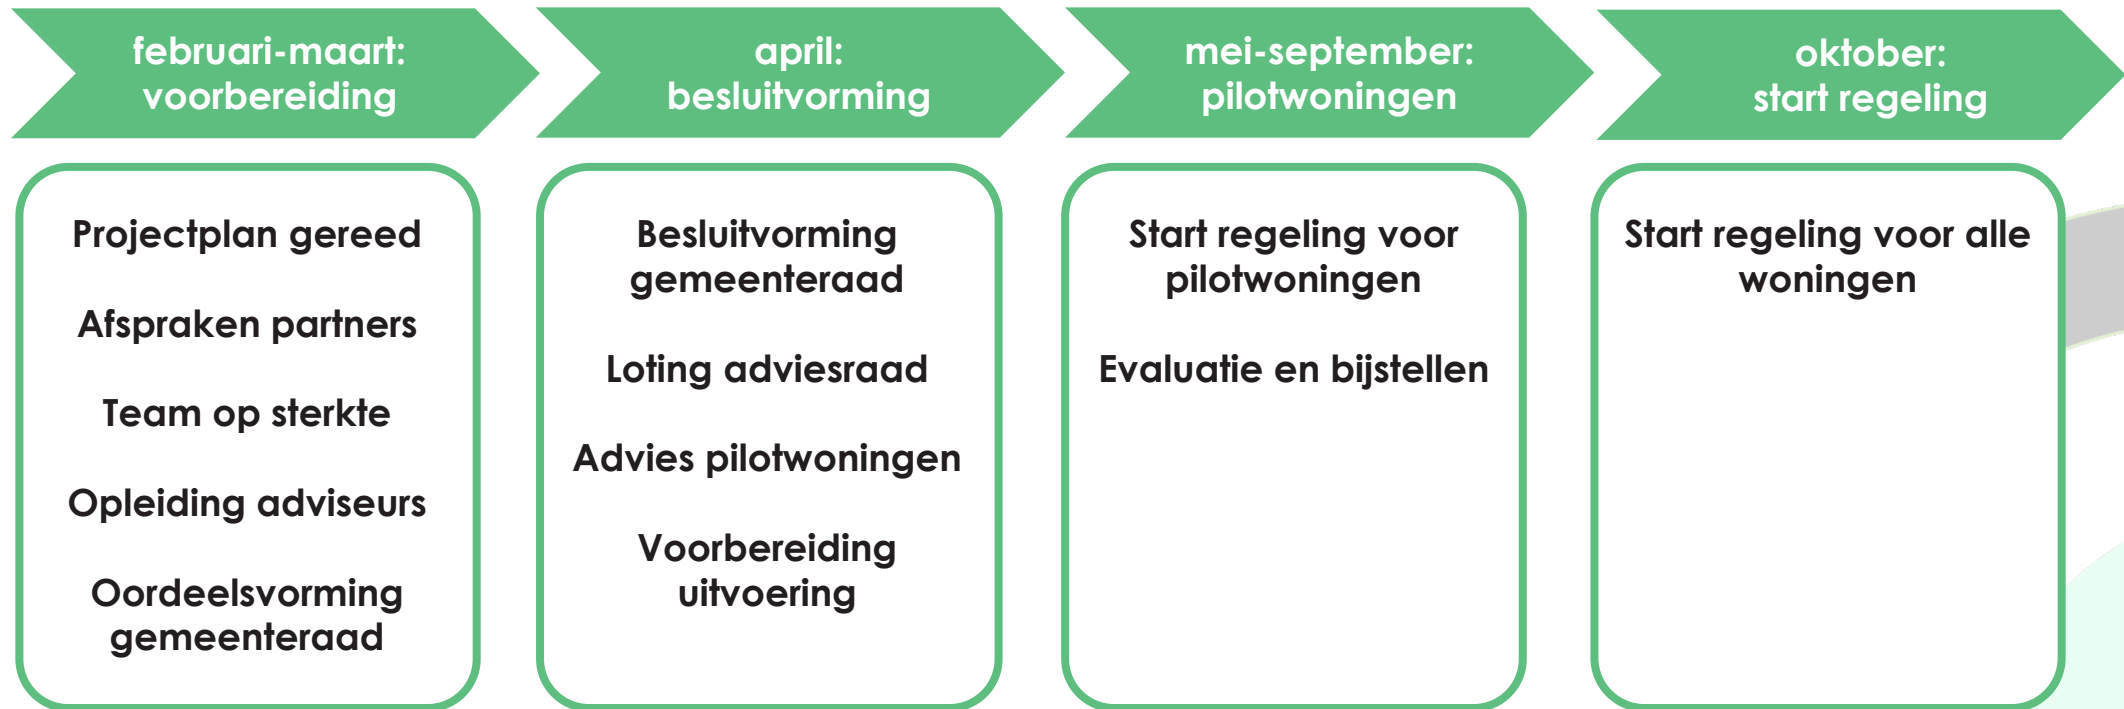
februari-maart:
voorbereiding

Projectplan gereed

Afspraken partners

Team op sterkte

Opleiding adviseurs

Oordeelsvorming gemeenteraad

april:
besluitvorming

Besluitvorming gemeenteraad

Loting adviesraad

Advies pilotwoningen

Voorbereiding uitvoering

mei-september:
pilotwoningen

Start regeling voor pilotwoningen

Evaluatie en bijstellen

oktober:
start regeling

Start regeling voor alle woningen